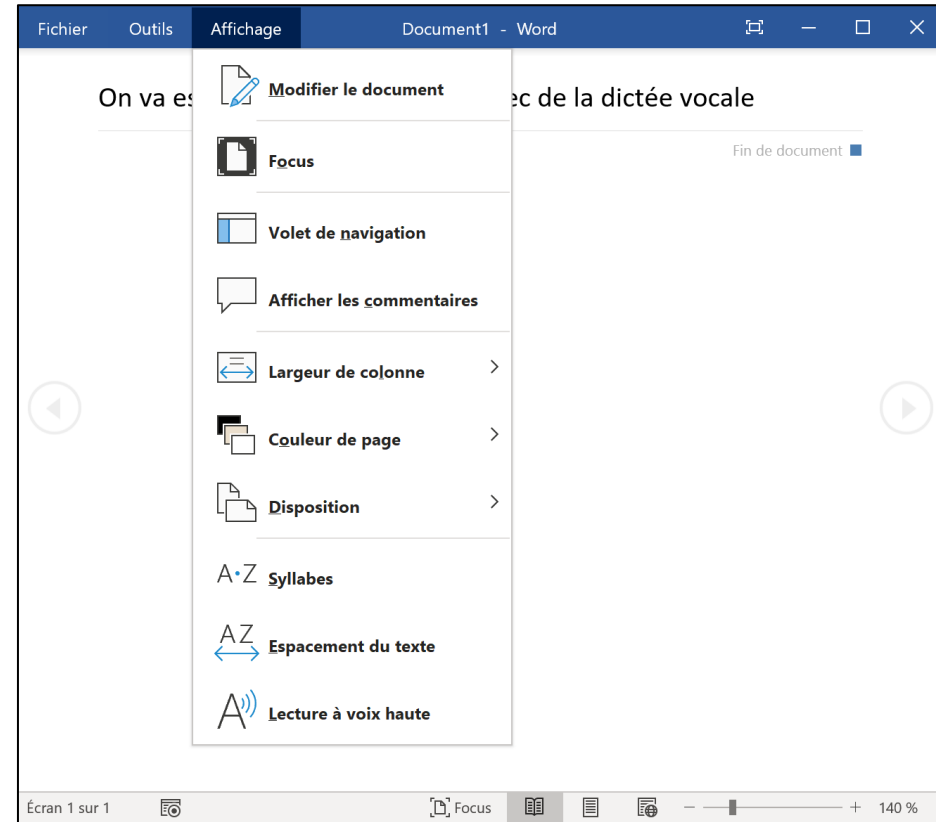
Fichier Outils Affichage Document1 - Word

On va es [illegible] ec de la dictée vocale

Fin de document

Modifier le document

Focus

Volet de navigation

Afficher les commentaires

Largeur de colonne

Couleur de page

Disposition

A·Z Syllabes

AZ Espacement du texte

Lecture à voix haute

Écran 1 sur 1 Focus 140 %